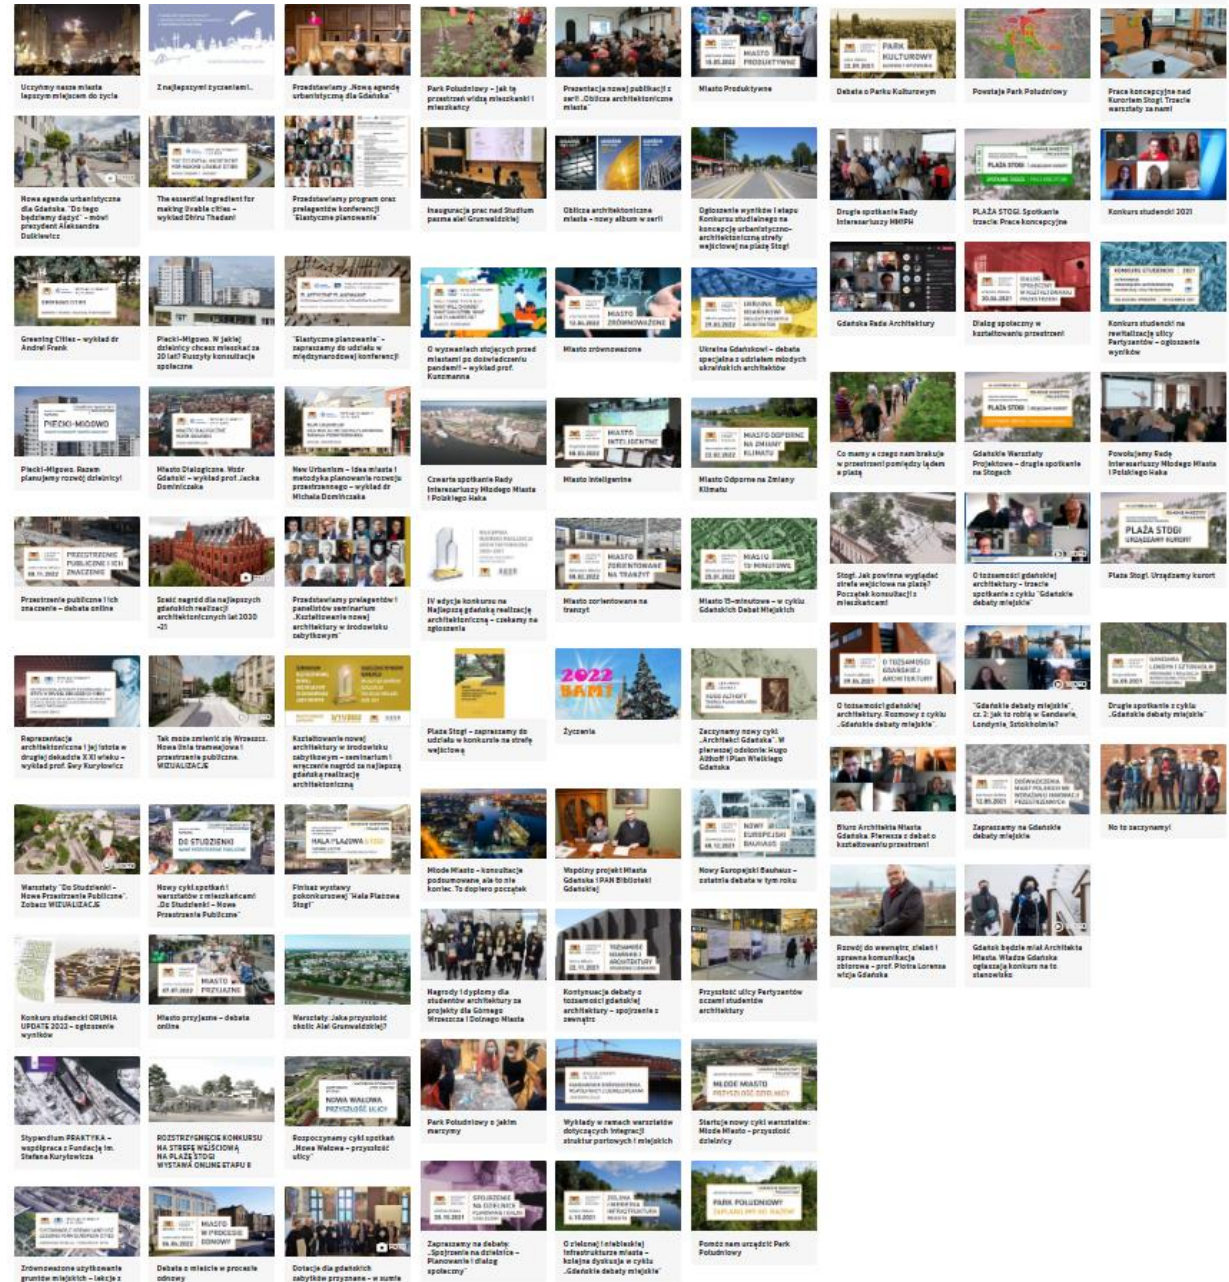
Uczyńmy nasze miasto lepszym miejscem do życia

Z najlepszymi życzeniami...

Przedstawiamy „Nową agendę urbanistyczną dla Gdańska"

Nowa agenda urbanistyczna dla Gdańska. "Do tego będziemy dążyć" - mówi prezydent Aleksandra Dulkiewicz

The essential ingredient for making livable cities - wykład Dhiru Thadani

Przedstawiamy program oraz prelegentów konferencji "Elastyczne planowanie"

Greening Cities - wykład dr Andrei Frank

Piecki-Migowo. W jakiej dzielnicy chcesz mieszkać za 20 lat? Ruszyły konsultacje społeczne

"Elastyczne planowanie" - zapraszamy do udziału w międzynarodowej konferencji

Piecki-Migowo. Razem planujemy rozwój dzielnicy!

Miasto Dialogiczne. Wzór Gdańsk - wykład prof. Jacka Dominiczaka

New Urbanism - idea miasta i metodyka planowania rozwoju przestrzennego - wykład dr Michała Dominiczaka

Przestrzenie publiczne i ich znaczenie - debata online

Sześć nagród dla najlepszych gdańskich realizacji architektonicznych lat 2020-21

Przedstawiamy prelegentów i panelistów seminarium „Kształtowanie nowej architektury w środowisku zabytkowym"

Reprezentacja architektoniczna i jej istota w drugiej dekadzie XXI wieku - wykład prof. Ewy Kuryłowicz

Tak może zmienić się Wrzeszcz. Nowa linia tramwajowa i przestrzenie publiczne. WIZUALIZACJE

Kształtowanie nowej architektury w środowisku zabytkowym - seminarium i wręczenie nagród za najlepszą gdańską realizację architektoniczną

Warsztaty "Do Studzienki" - Nowe Przestrzenie Publiczne". Zobacz WIZUALIZACJE

Nowy cykl spotkań i warsztatów z mieszkańcami „Do Studzienki - Nowe Przestrzenie Publiczne"

Finisaż wystawy pokonkursowej "Hala Plażowa Stogi"

Konkurs studencki ORUNIA UPDATE 2022 - ogłoszenie wyników

Miasto przyjazne - debata online

Warsztaty: Jaka przyszłość okolic Alei Grunwaldzkiej?

Stypendium PRAKTYKA - współpraca z Fundacją im. Stefana Kuryłowicza

ROZSTRZYGNIĘCIE KONKURSU NA STREFĘ WEJŚCIOWĄ NA PLAŻĘ STOGI WYSTAWA ONLINE ETAPU II

Rozpoczynamy cykl spotkań „Nowa Wałowa - przyszłość ulicy"

Zrównoważone użytkowanie gruntów miejskich - lekcje z

Debata o mieście w procesie odnowy

Dotacje dla gdańskich zabytków przyznane - w sumie

Park Południowy - jak tę przestrzeń widzą mieszkańcy i mieszkańcy

Prezentacja nowej publikacji z serii „Oblicza architektoniczne miasta"

Miasto Produktywne

Inauguracja prac nad Studium pasma alei Grunwaldzkiej

Oblicza architektoniczne miasta - nowy album w serii

Ogłoszenie wyników I etapu Konkursu studialnego na koncepcję urbanistyczno-architektoniczną strefy wejściowej na plażę Stogi

O wyzwaniach stojących przed miastami po doświadczeniu pandemii - wykład prof. Kunzmanna

Miasto zrównoważone

Ukraina Gdańskowi - debata specjalna z udziałem młodych ukraińskich architektów

Czwarte spotkanie Rady Interesariuszy Młodego Miasta i Polskiego Haka

Miasto inteligentne

Miasto Odporne na Zmiany Klimatu

IV edycja konkursu na Najlepszą gdańską realizację architektoniczną - czekamy na zgłoszenia

Miasto zorientowane na tranzyt

Miasto 15-minutowe - w cyklu Gdańskich Debat Miejskich

Plaża Stogi - zapraszamy do udziału w konkursie na strefę wejściową

Życzenia

Zaczynamy nowy cykl „Architekci Gdańska". W pierwszej odsłonie: Hugo Althoff i Plan Wielkiego Gdańska

Młode Miasto - konsultacje podsumowane, ale to nie koniec. To dopiero początek

Wspólny projekt Miasta Gdańska i PAN Biblioteki Gdańskiej

Nowy Europejski Bauhaus - ostatnia debata w tym roku

Nagrody i dyplomy dla studentów architektury za projekty dla Górnego Wrzeszcza i Dolnego Miasta

Kontynuacja debaty o tożsamości gdańskiej architektury - spojrzenie z zewnątrz

Przyszłość ulicy Partyzantów oczami studentów architektury

Park Południowy z jakim marzymy

Wykłady w ramach warsztatów dotyczących integracji struktur portowych i miejskich

Startuje nowy cykl warsztatów: Młode Miasto - przyszłość dzielnicy

Zapraszamy na debatę: „Spojrzenie na dzielnice - Planowanie i dialog społeczny"

O zielonej i niebieskiej infrastrukturze miasta - kolejna dyskusja w cyklu „Gdańskie debaty miejskie"

Pomóż nam urządzić Park Południowy

Debata o Parku Kulturowym

Powstaje Park Południowy

Prace koncepcyjne nad Kurortem Stogi. Trzecie warsztaty za nami

Drugie spotkanie Rady Interesariuszy MMiPH

PLAŻA STOGI. Spotkanie trzecie. Prace koncepcyjne

Konkurs studencki 2021

Gdańska Rada Architektury

Dialog społeczny w kształtowaniu przestrzeni

Konkurs studencki na rewitalizację ulicy Partyzantów - ogłoszenie wyników

Co mamy a czego nam brakuje w przestrzeni pomiędzy lądem a plażą

Gdańskie Warsztaty Projektowe - drugie spotkanie na Stogach

Powołujemy Radę Interesariuszy Młodego Miasta i Polskiego Haka

Stogi. Jak powinna wyglądać strefa wejściowa na plażę? Początek konsultacji z mieszkańcami

O tożsamości gdańskiej architektury - trzecie spotkanie z cyklu "Gdańskie debaty miejskie"

Plaża Stogi. Urządzamy kurort

O tożsamości gdańskiej architektury. Rozmowy z cyklu „Gdańskie debaty miejskie"

"Gdańskie debaty miejskie", cz. 2: Jak to robią w Gandawie, Londynie, Sztokholmie?

Drugie spotkanie z cyklu „Gdańskie debaty miejskie"

Biuro Architekta Miasta Gdańska. Pierwsza z debat o kształtowaniu przestrzeni

Zapraszamy na Gdańskie debaty miejskie

No to zaczynamy!

Rozwój do wewnątrz, zieleń i sprawna komunikacja zbiorowa - prof. Piotra Lorensa wizja Gdańska

Gdańsk będzie miał Architekta Miasta. Władze Gdańska ogłaszają konkurs na to stanowisko